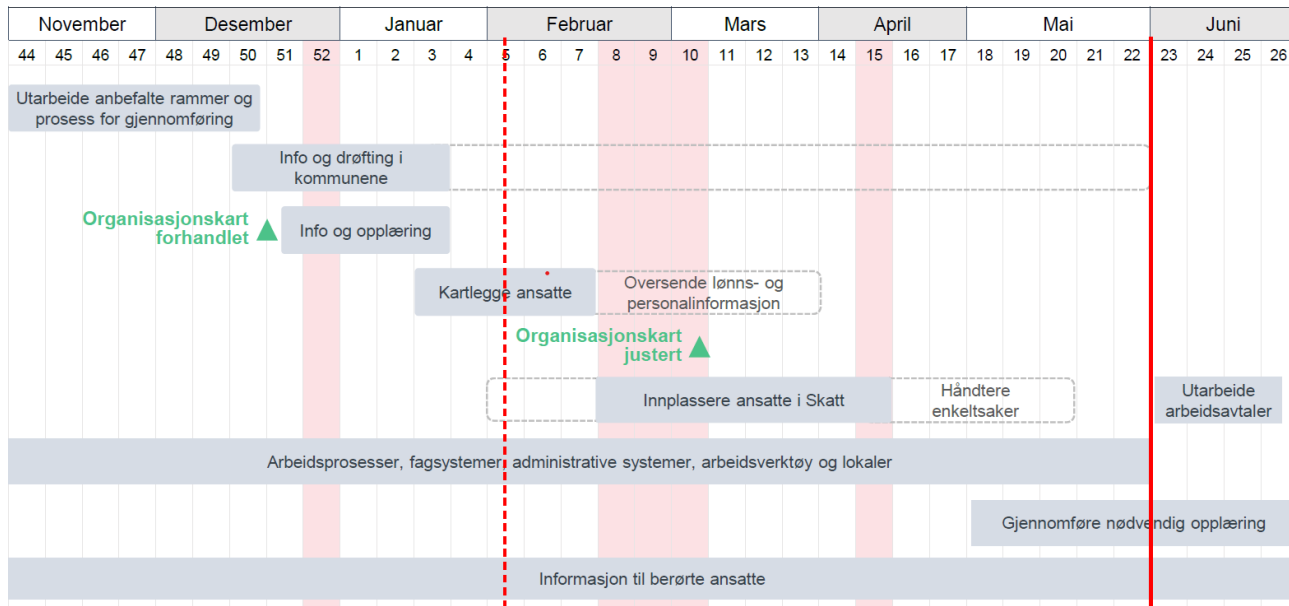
| November | Desember | Januar | Februar | Mars | April | Mai | Juni |
|---|---|---|---|---|---|---|---|

44 45 46 47 48 49 50 51 52 1 2 3 4 5 6 7 8 9 10 11 12 13 14 15 16 17 18 19 20 21 22 23 24 25 26

Utarbeide anbefalte rammer og prosess for gjennomføring

Info og drøfting i kommunene

Organisasjonskart forhandlet

Info og opplæring

Kartlegge ansatte

Oversende lønns- og personalinformasjon

Organisasjonskart justert

Innplassere ansatte i Skatt

Håndtere enkeltsaker

Utarbeide arbeidsavtaler

Arbeidsprosesser, fagsystemer, administrative systemer, arbeidsverktøy og lokaler

Gjennomføre nødvendig opplæring

Informasjon til berørte ansatte